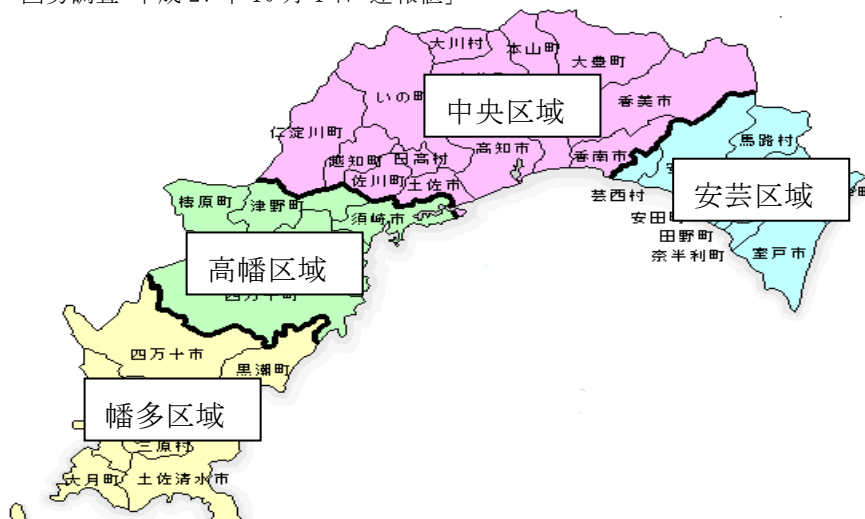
国勢調査 平成 2 年 10 月 1 日 速報値」

大川村
本山町
大豊町
いの町
中央区域
香美市
仁淀川町
越知町
日高村
高知市
香南市
馬路村
佐川町
土佐市
芸西村
安芸区域
梼原町
津野町
須崎市
安田町
田野町
奈半利町
室戸市
高幡区域
四万十町
四万十市
黒潮町
幡多区域
三原村
大月町
土佐清水市